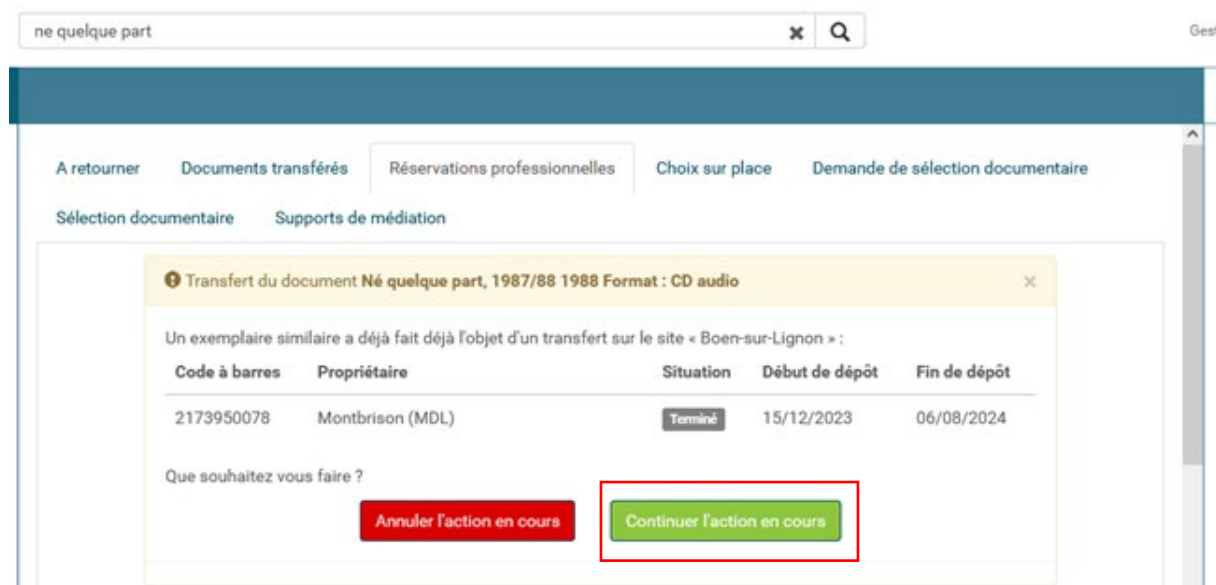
ne quelque part

Gest

A retourner Documents transférés Réservations professionnelles Choix sur place Demande de sélection documentaire

Sélection documentaire Supports de médiation

Transfert du document **Né quelque part, 1987/88 1988 Format : CD audio**

×

Un exemplaire similaire a déjà fait déjà l'objet d'un transfert sur le site « Boen-sur-Lignon » :

| Code à barres | Propriétaire | Situation | Début de dépôt | Fin de dépôt |
|---|---|---|---|---|
| 2173950078 | Montbrison (MDL) | Terminé | 15/12/2023 | 06/08/2024 |

Que souhaitez vous faire ?

Annuler l'action en cours

Continuer l'action en cours